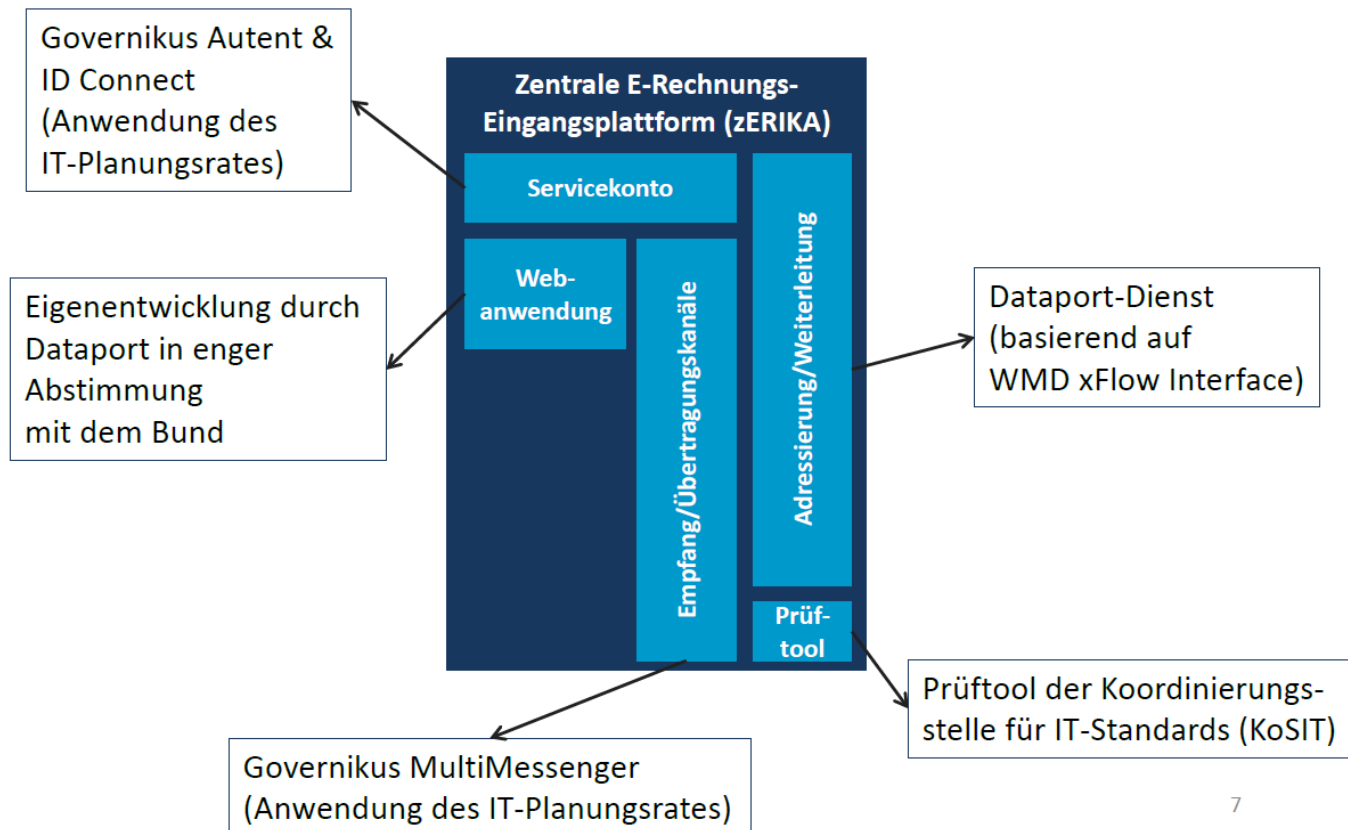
Governikus Autent & ID Connect (Anwendung des IT-Planungsrates)

Zentrale E-Rechnungs-Eingangsplattform (zERIKA)

Servicekonto

Web-anwendung

Empfang/Übertragungskanäle

Adressierung/Weiterleitung

Prüf-tool

Eigenentwicklung durch Dataport in enger Abstimmung mit dem Bund

Dataport-Dienst (basierend auf WMD xFlow Interface)

Prüftool der Koordinierungsstelle für IT-Standards (KoSIT)

Governikus MultiMessenger (Anwendung des IT-Planungsrates)

7